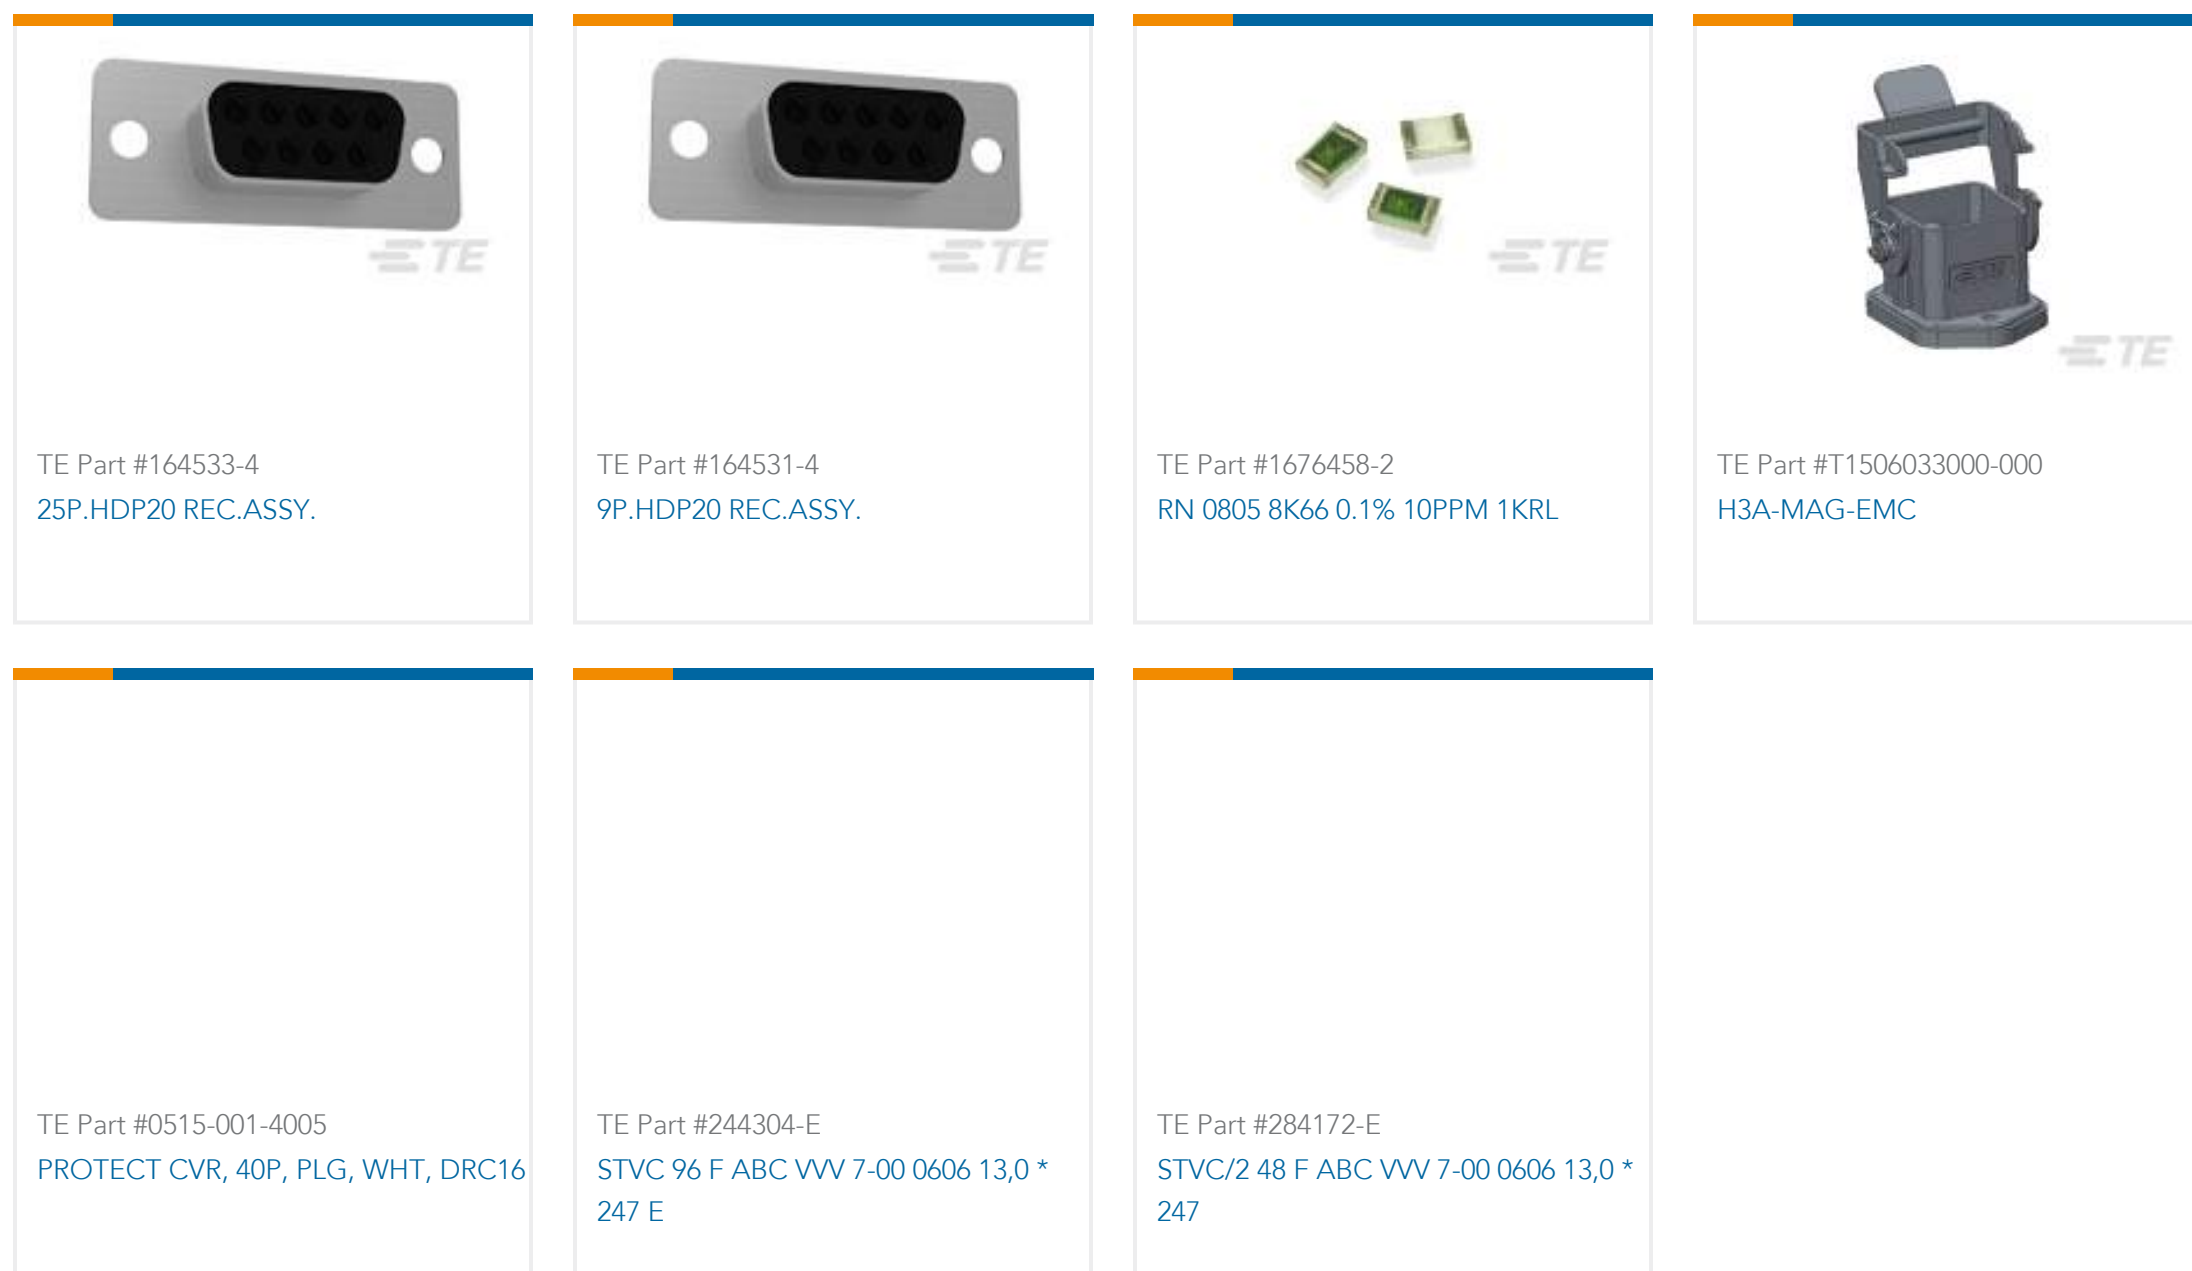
TE

TE Part #164533-4
25P.HDP20 REC.ASSY.

TE

TE Part #164531-4
9P.HDP20 REC.ASSY.

TE

TE Part #1676458-2
RN 0805 8K66 0.1% 10PPM 1KRL

TE

TE Part #T1506033000-000
H3A-MAG-EMC

TE Part #0515-001-4005
PROTECT CVR, 40P, PLG, WHT, DRC16

TE Part #244304-E
STVC 96 F ABC VVV 7-00 0606 13,0 * 247 E

TE Part #284172-E
STVC/2 48 F ABC VVV 7-00 0606 13,0 * 247